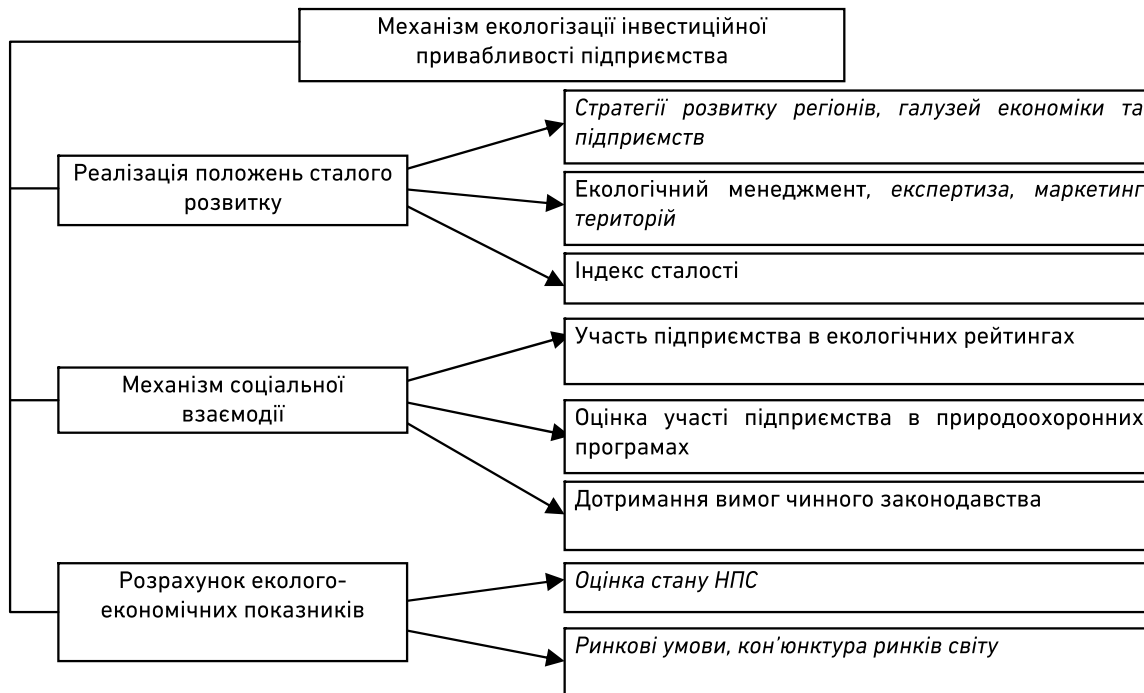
Механізм екологізації інвестиційної привабливості підприємства

Реалізація положень сталого розвитку

Стратегії розвитку регіонів, галузей економіки та підприємств

Екологічний менеджмент, експертиза, маркетинг територій

Індекс сталості

Механізм соціальної взаємодії

Участь підприємства в екологічних рейтингах

Оцінка участі підприємства в природоохоронних програмах

Дотримання вимог чинного законодавства

Розрахунок еколого-економічних показників

Оцінка стану НПС

Ринкові умови, кон'юнктура ринків світу